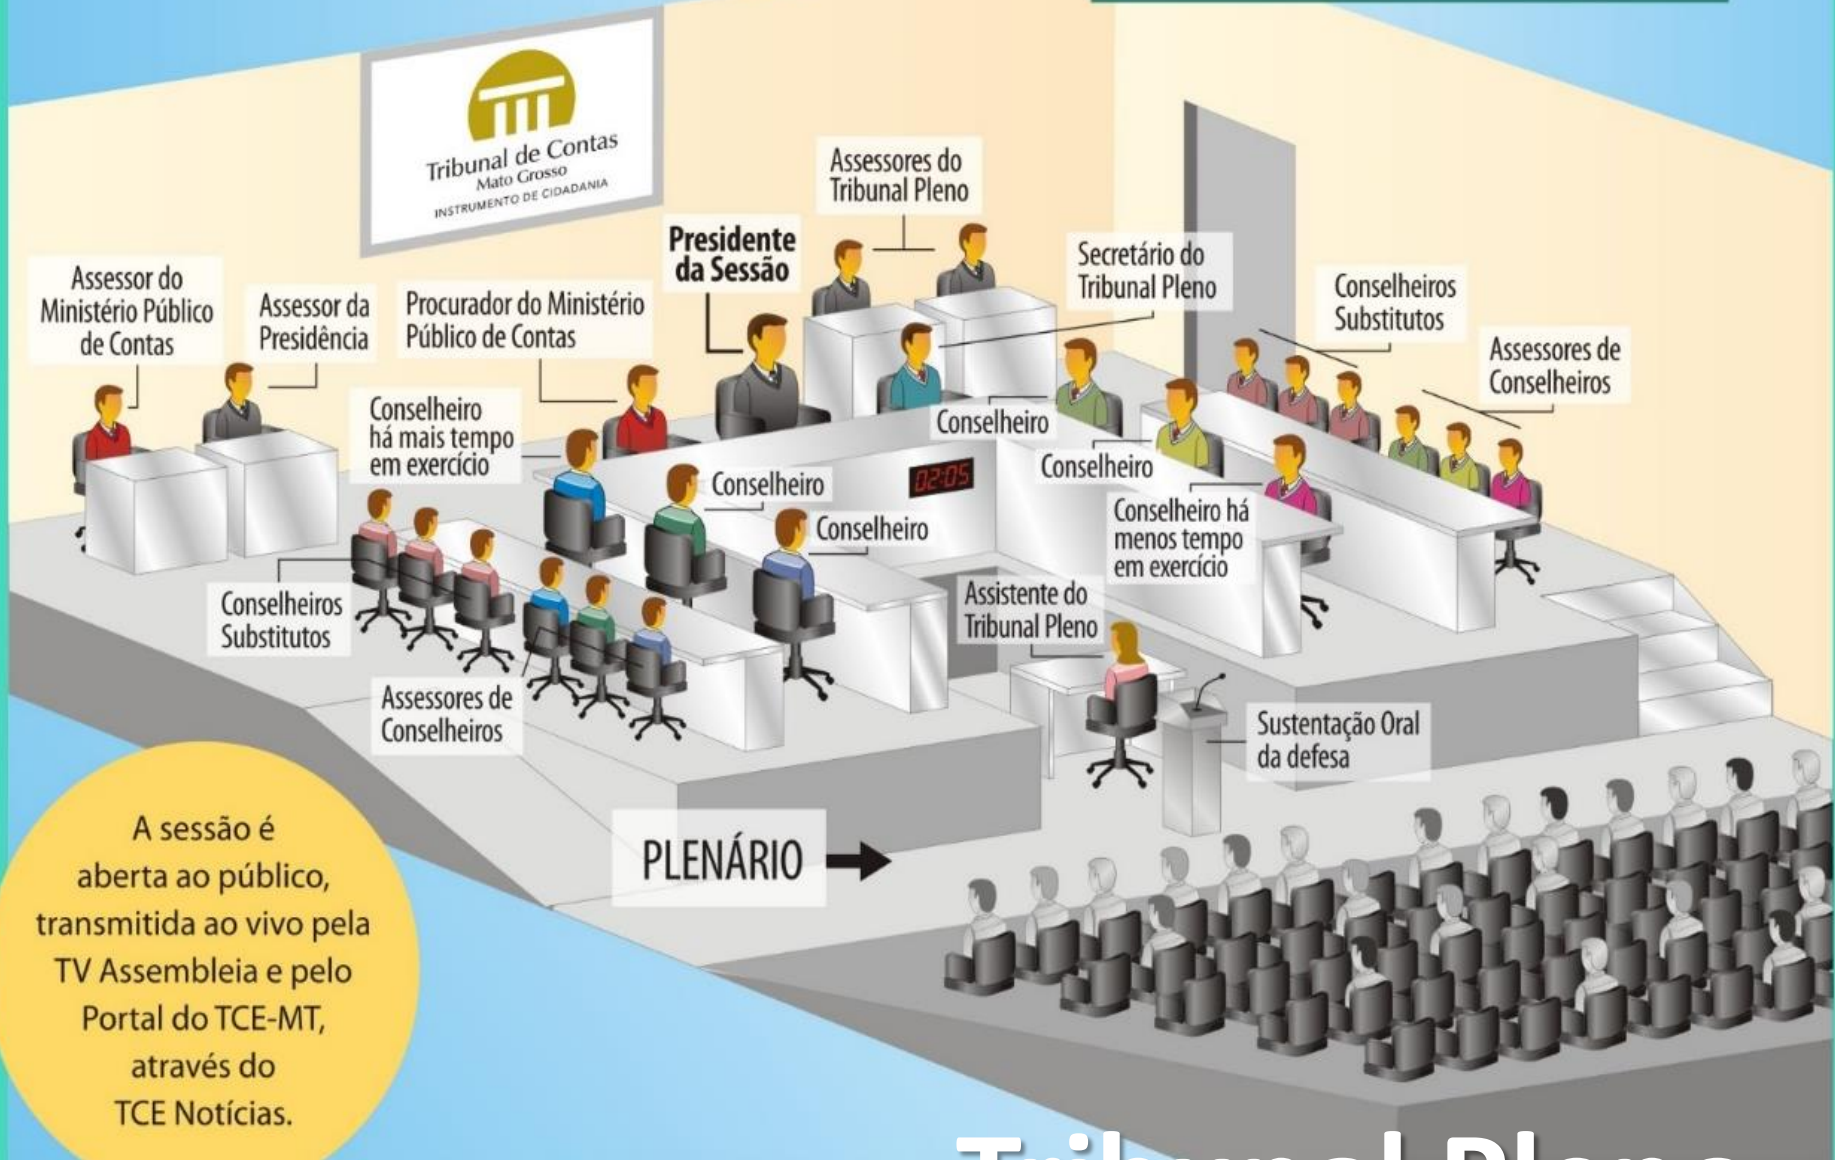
Tribunal de Contas
Mato Grosso
INSTRUMENTO DE CIDADANIA

Assessores do Tribunal Pleno

Presidente da Sessão

Secretário do Tribunal Pleno

Conselheiros Substitutos

Assessores de Conselheiros

Assessor do Ministério Público de Contas

Assessor da Presidência

Procurador do Ministério Público de Contas

Conselheiro há mais tempo em exercício

Conselheiro

Conselheiro

Conselheiro

02:05

Conselheiro

Conselheiro há menos tempo em exercício

Conselheiros Substitutos

Assistente do Tribunal Pleno

Assessores de Conselheiros

Sustentação Oral da defesa

PLENÁRIO

A sessão é aberta ao público, transmitida ao vivo pela TV Assembleia e pelo Portal do TCE-MT, através do TCE Notícias.

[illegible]